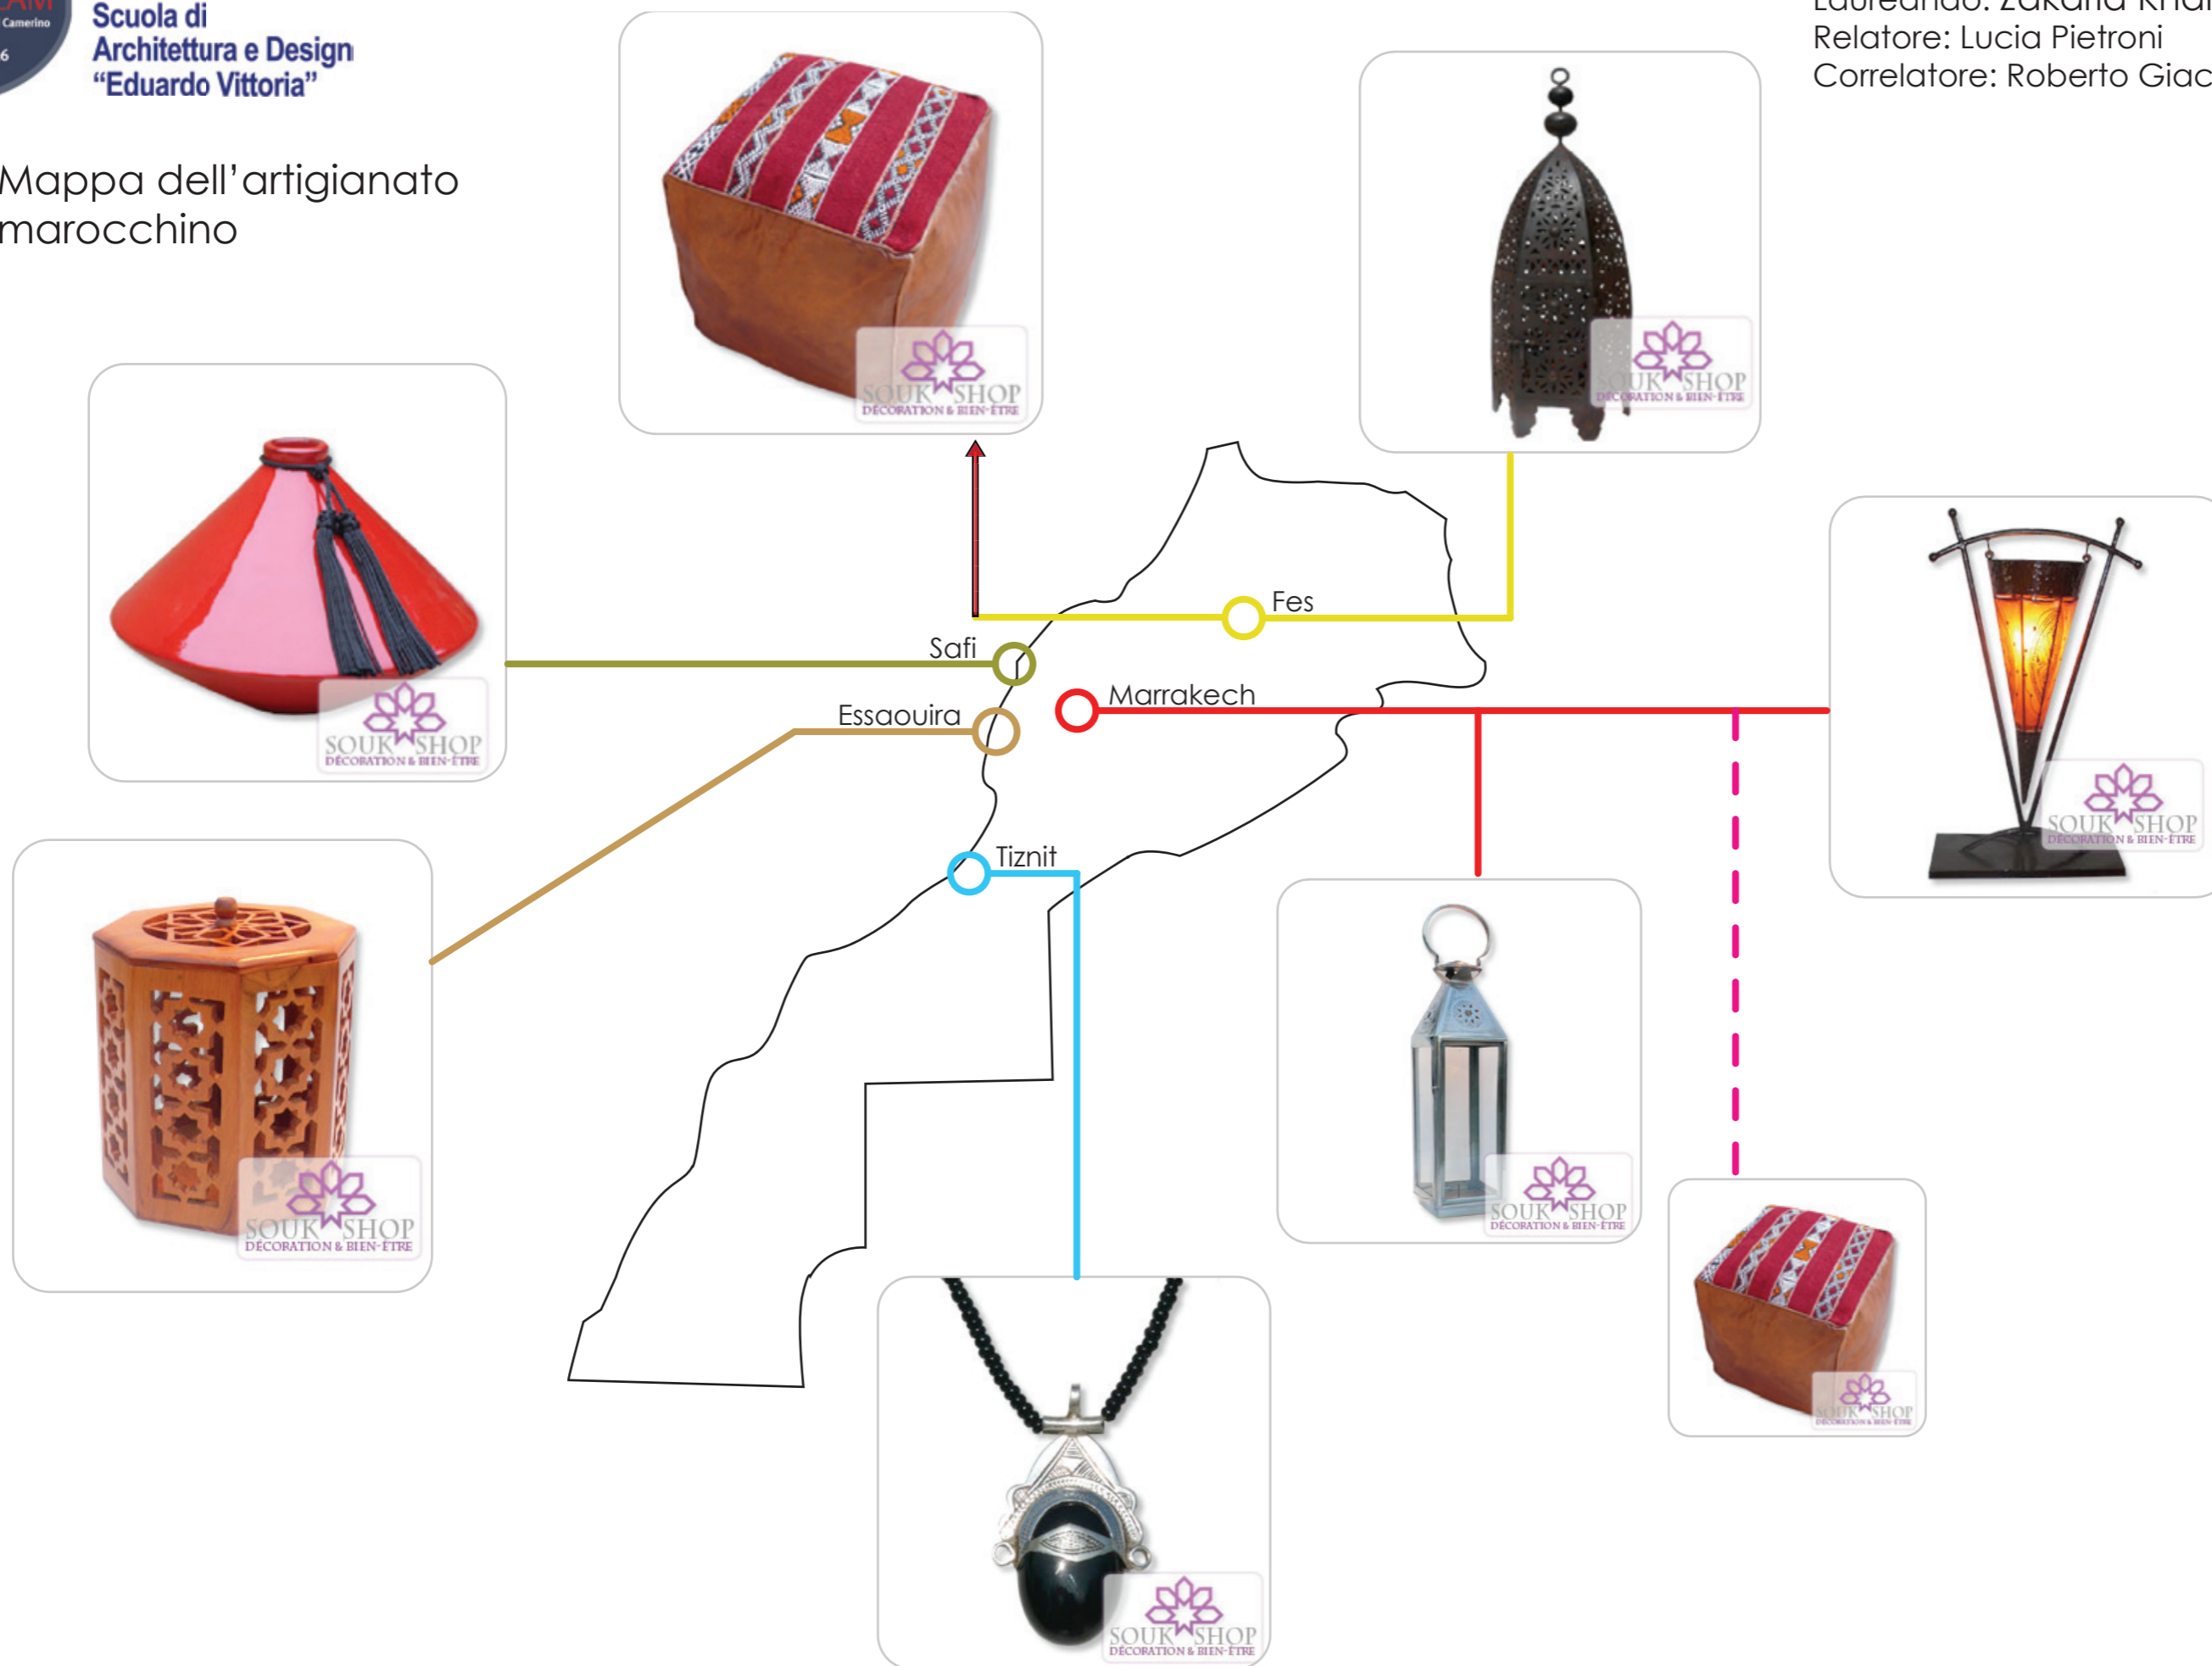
Camerino
Scuola di Architettura e Design "Eduardo Vittoria"

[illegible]
Relatore: Lucia Pietroni
Correlatore: Roberto Giac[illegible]

Mappa dell'artigianato marocchino

SOUK SHOP
DÉCORATION & BIEN-ÊTRE

SOUK SHOP
DÉCORATION & BIEN-ÊTRE

SOUK SHOP
DÉCORATION & BIEN-ÊTRE

Fes

Safi

Marrakech

Essaouira

SOUK SHOP
DÉCORATION & BIEN-ÊTRE

Tiznit

SOUK SHOP
DÉCORATION & BIEN-ÊTRE

SOUK SHOP
DÉCORATION & BIEN-ÊTRE

SOUK SHOP
DÉCORATION & BIEN-ÊTRE

SOUK SHOP
DÉCORATION & BIEN-ÊTRE